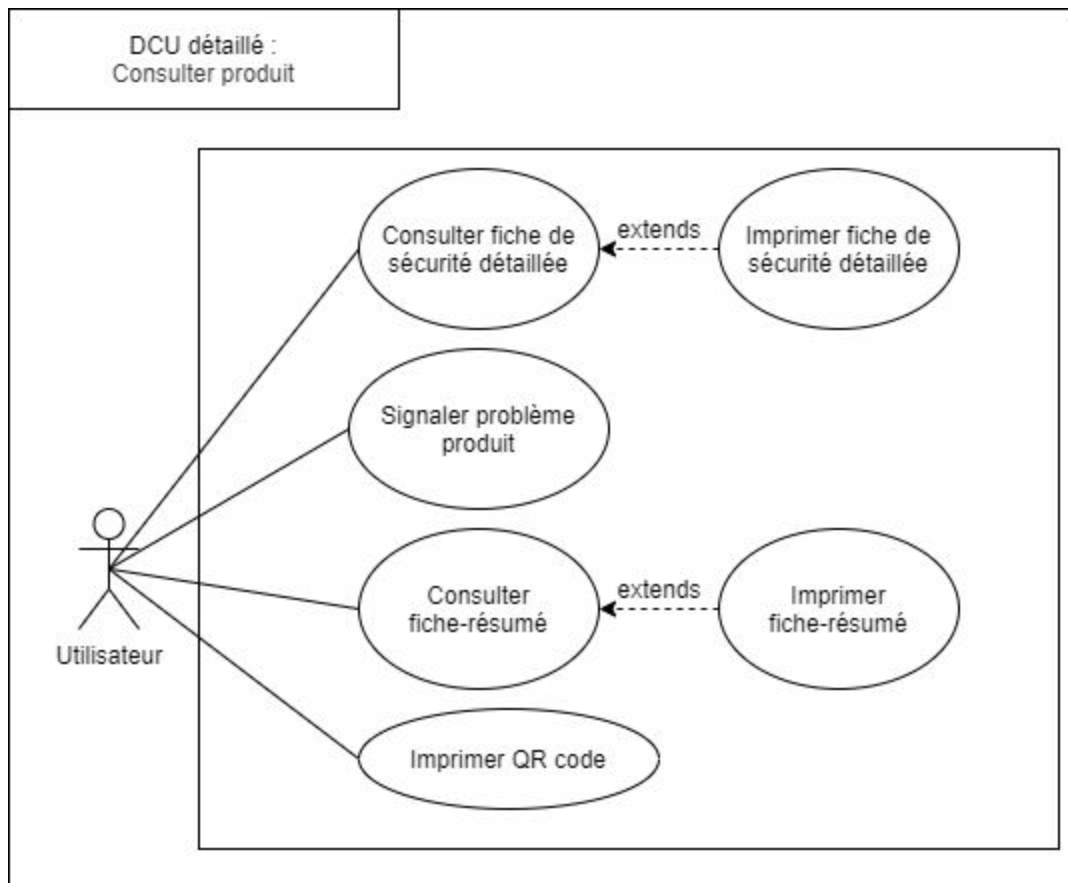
DCU détaillé :
Consulter produit

Consulter fiche de sécurité détaillée

extends

Imprimer fiche de sécurité détaillée

Signaler problème produit

Consulter fiche-résumé

extends

Imprimer fiche-résumé

Imprimer QR code

Utilisateur